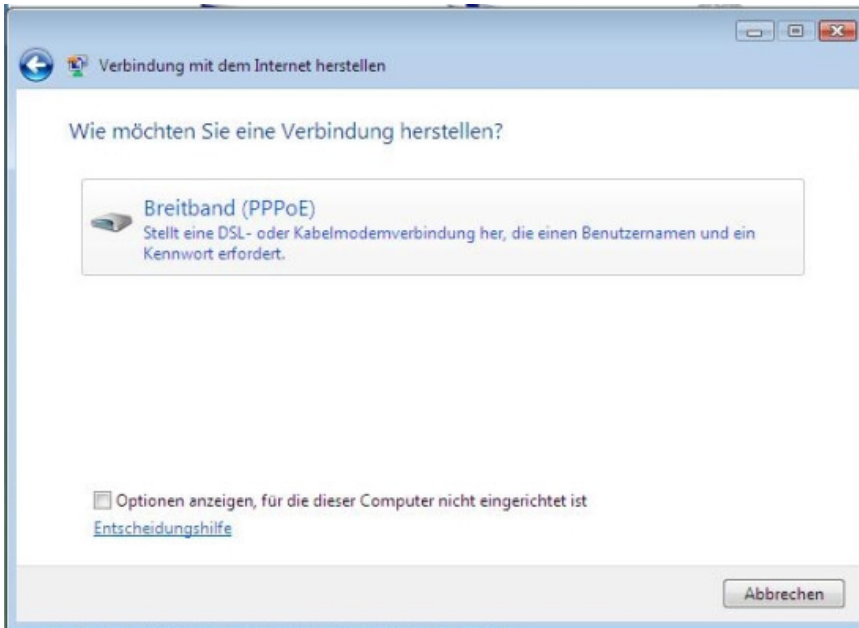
Verbindung mit dem Internet herstellen

Wie möchten Sie eine Verbindung herstellen?

Breitband (PPPoE)
Stellt eine DSL- oder Kabelmodemverbindung her, die einen Benutzernamen und ein Kennwort erfordert.

Optionen anzeigen, für die dieser Computer nicht eingerichtet ist
Entscheidungshilfe

Abbrechen